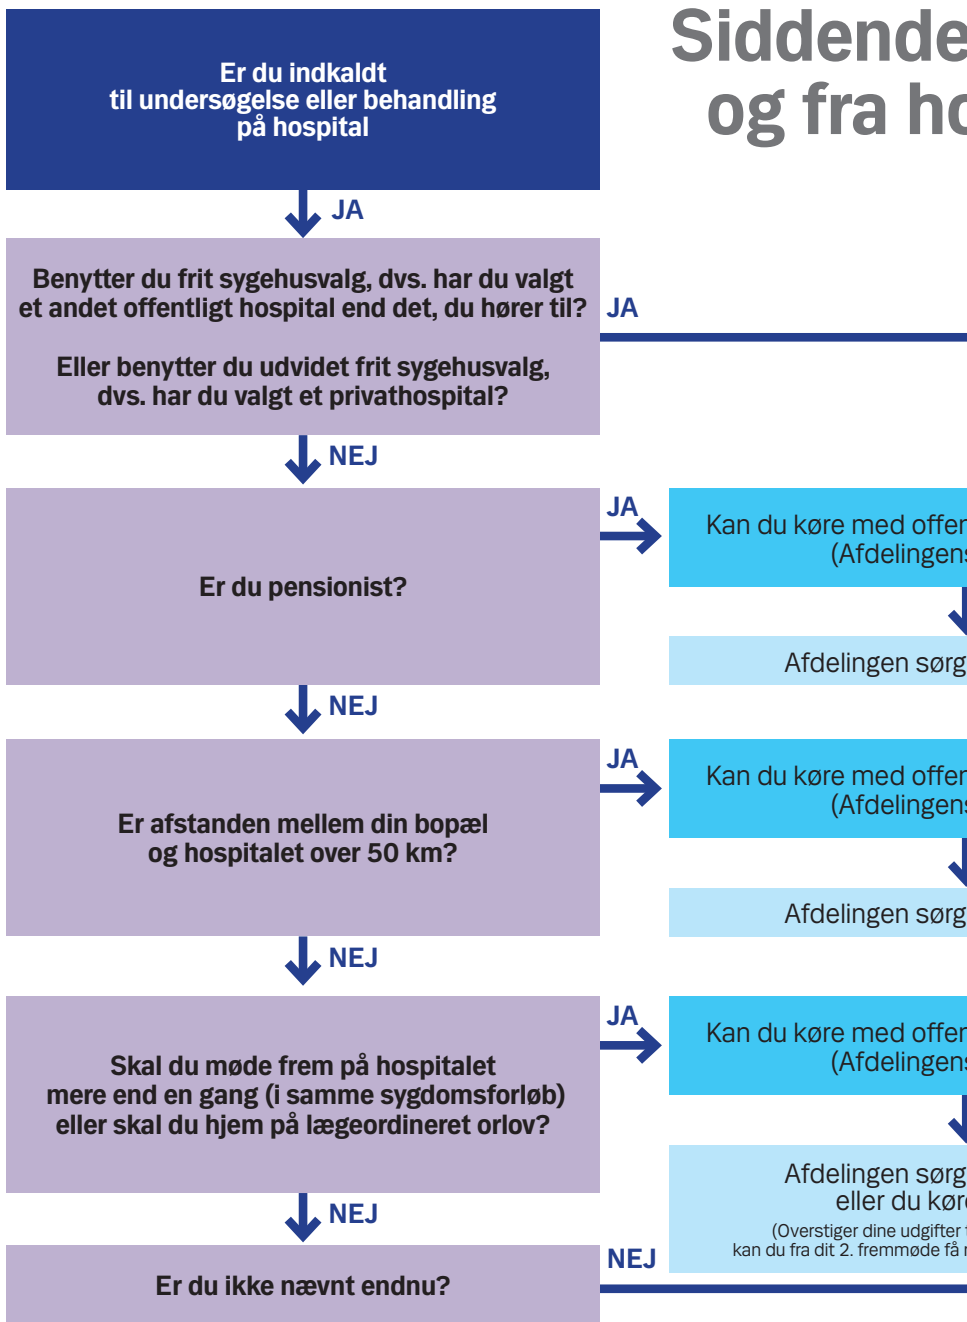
Siddende
og fra ho

Er du indkaldt til undersøgelse eller behandling på hospital

JA

Benytter du frit sygehusvalg, dvs. har du valgt et andet offentligt hospital end det, du hører til?

Eller benytter du udvidet frit sygehusvalg, dvs. har du valgt et privathospital?

JA

NEJ

Er du pensionist?

JA

Kan du køre med offen
(Afdelingens

Afdelingen sørg

NEJ

Er afstanden mellem din bopæl og hospitalet over 50 km?

JA

Kan du køre med offen
(Afdelingens

Afdelingen sørg

NEJ

Skal du møde frem på hospitalet mere end en gang (i samme sygdomsforløb) eller skal du hjem på lægeordineret orlov?

JA

Kan du køre med offen
(Afdelingens

Afdelingen sørg
eller du kør
(Overstiger dine udgifter
kan du fra dit 2. fremmøde få r

NEJ

Er du ikke nævnt endnu?

NEJ